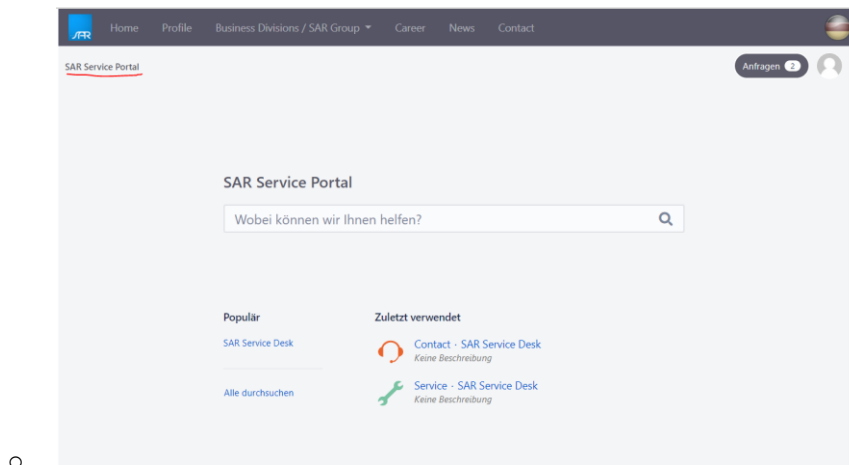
SAR Home Profile Business Divisions / SAR Group Career News Contact

SAR Service Portal

Anfragen 2

SAR Service Portal

Wobei können wir Ihnen helfen?

Populär

SAR Service Desk

Alle durchsuchen

Zuletzt verwendet

Contact - SAR Service Desk
Keine Beschreibung

Service - SAR Service Desk
Keine Beschreibung